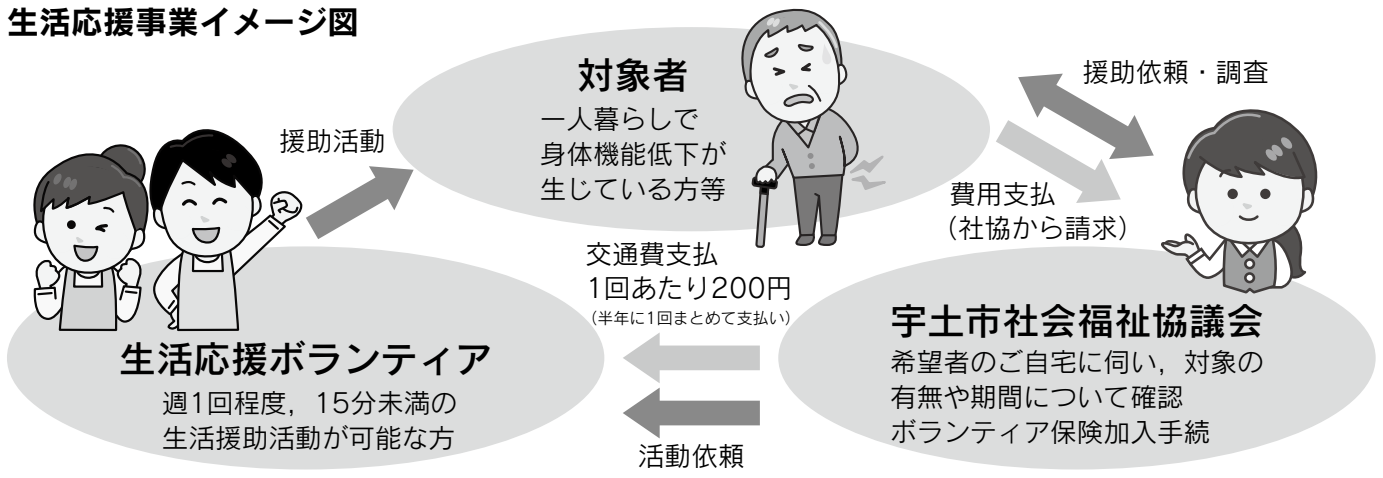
生活応援事業イメージ図

対象者
一人暮らしで
身体機能低下が
生じている方等

援助依頼・調査

援助活動

費用支払
（社協から請求）

交通費支払
1回あたり200円
（半年に1回まとめて支払い）

宇土市社会福祉協議会
希望者のご自宅に伺い，対象の有無や期間について確認
ボランティア保険加入手続

生活応援ボランティア
週1回程度，15分未満の
生活援助活動が可能な方

活動依頼